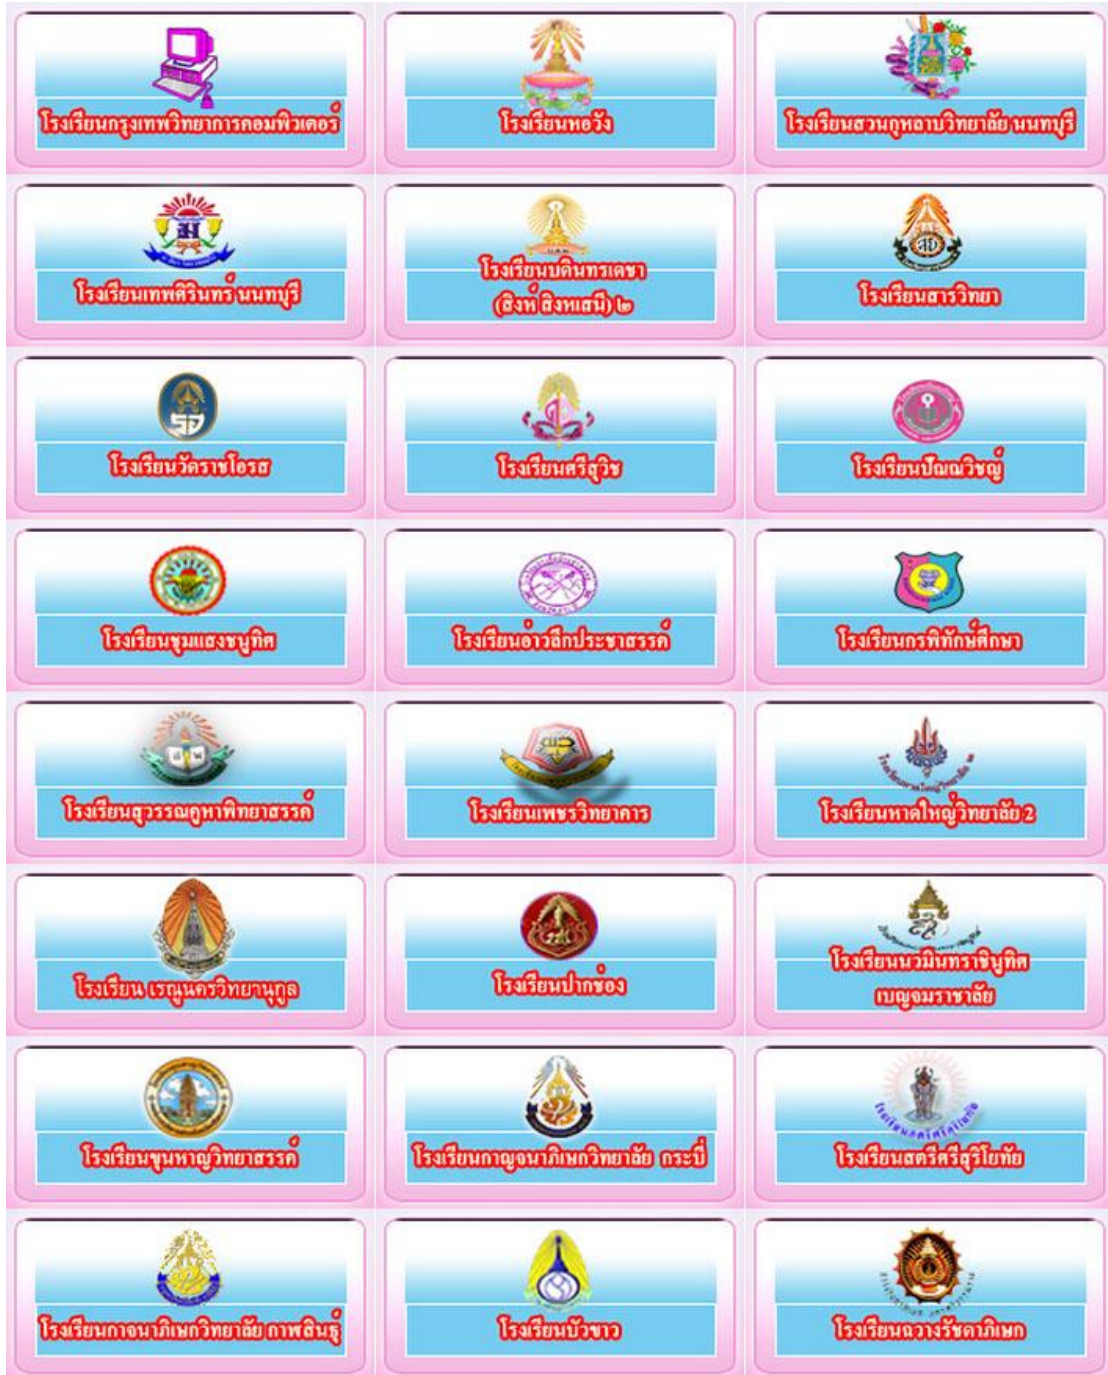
โรงเรียนกรุงเทพวิทยาการคอมพิวเตอร์

โรงเรียนหอวัง

โรงเรียนสวนกุหลาบวิทยาลัย นนทบุรี

โรงเรียนเทพศิรินทร์ นนทบุรี

โรงเรียนบดินทรเดชา (สิงห์ สิงหเสนี) ๒

โรงเรียนสารวิทยา

โรงเรียนวัดราชโอรส

โรงเรียนศรีสุวิช

โรงเรียนปัณณวิชญ์

โรงเรียนชุมแสงชนูทิศ

โรงเรียนอ่าวลึกประชาสรรค์

โรงเรียนกรพิทักษ์ศึกษา

โรงเรียนสุวรรณคูหาพิทยาสรรค์

โรงเรียนเพชรวิทยาคาร

โรงเรียนหาดใหญ่วิทยาลัย 2

โรงเรียน เรณูนครวิทยานุกูล

โรงเรียนปากช่อง

โรงเรียนนวมินทราชินูทิศ เบญจมราชาลัย

โรงเรียนขุนหาญวิทยาสรรค์

โรงเรียนกาญจนาภิเษกวิทยาลัย กระบี่

โรงเรียนสตรีศรีสุริโยทัย

โรงเรียนกาจนาภิเษกวิทยาลัย กาฬสินธุ์

โรงเรียนบัวขาว

โรงเรียนฉวางรัชดาภิเษก